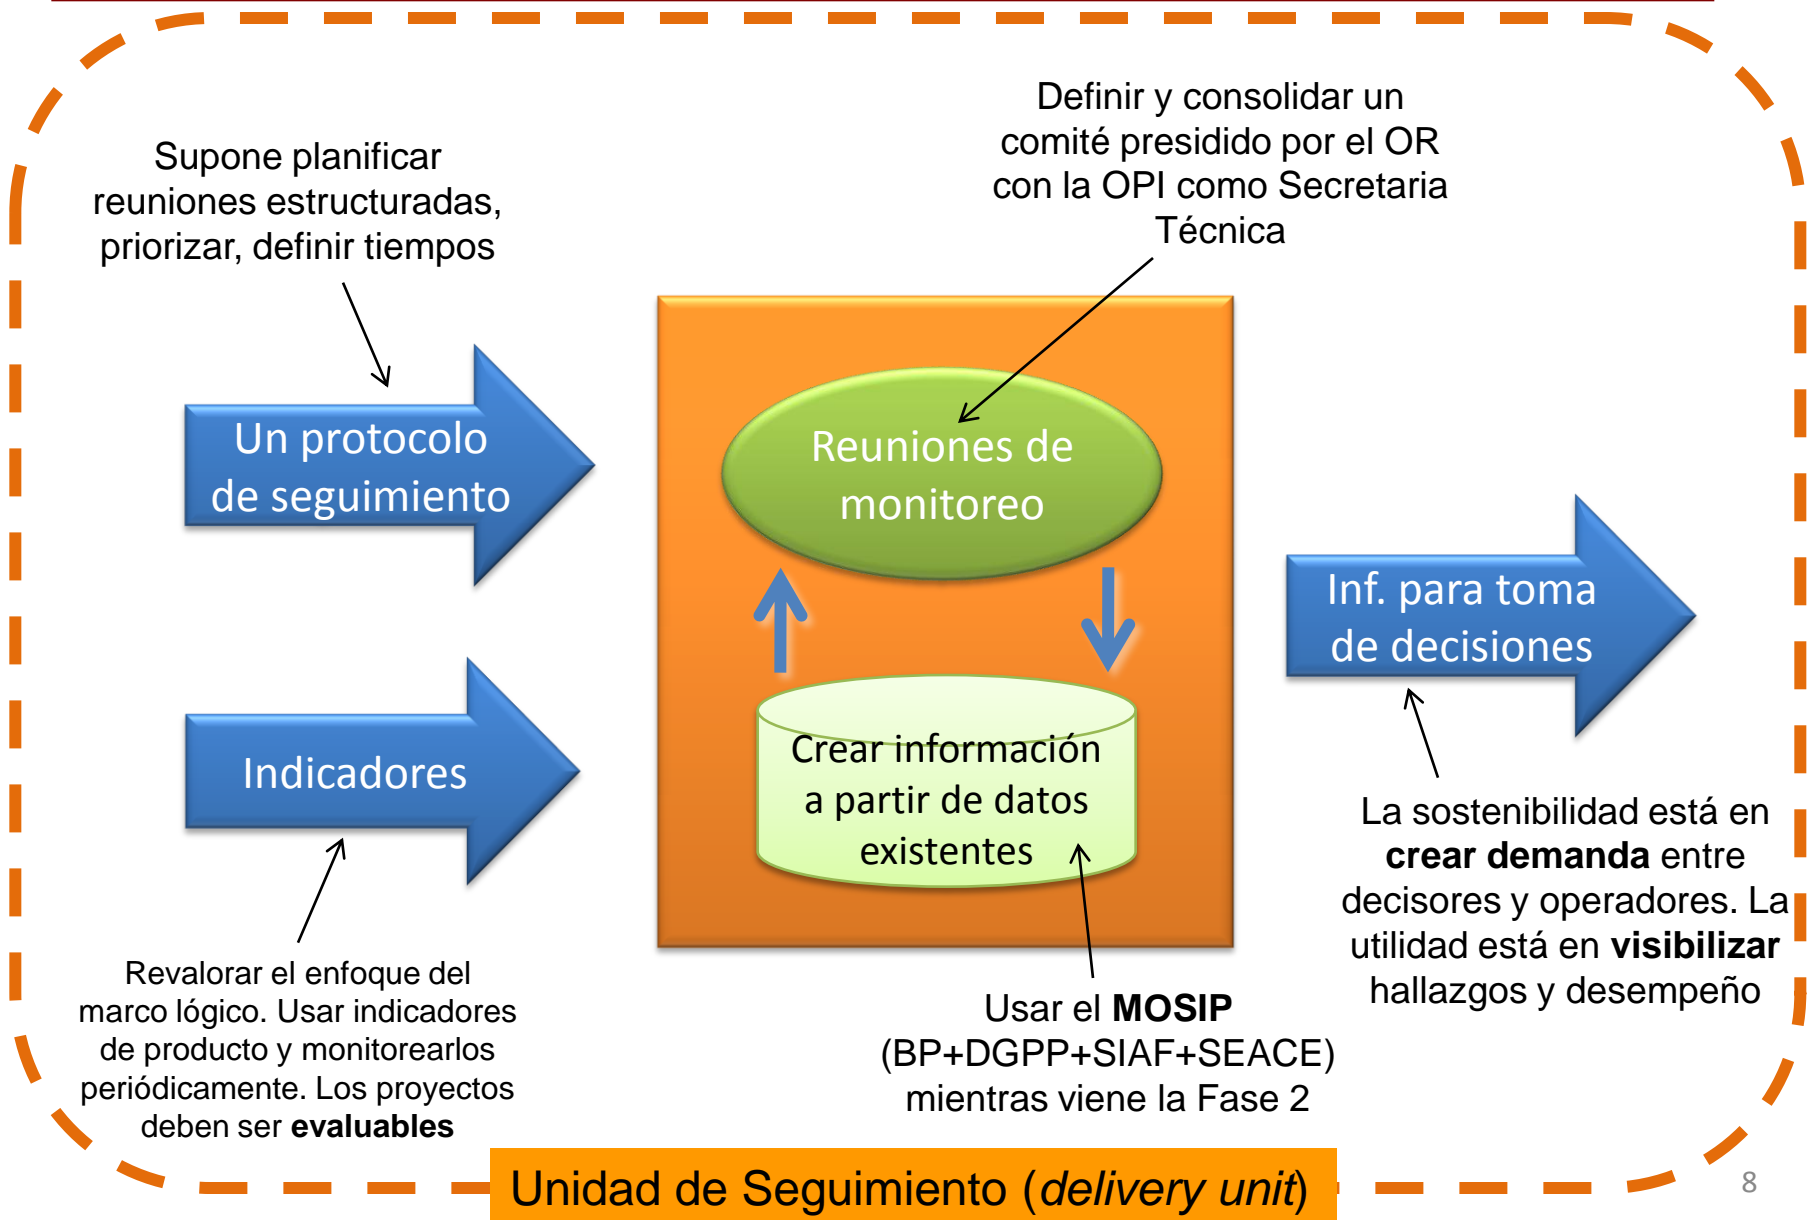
Supone planificar reuniones estructuradas, priorizar, definir tiempos

Definir y consolidar un comité presidido por el OR con la OPI como Secretaria Técnica

Un protocolo de seguimiento

Reuniones de monitoreo

Inf. para toma de decisiones

Indicadores

Crear información a partir de datos existentes

La sostenibilidad está en **crear demanda** entre decisores y operadores. La utilidad está en **visibilizar** hallazgos y desempeño

Revalorar el enfoque del marco lógico. Usar indicadores de producto y monitorearlos periódicamente. Los proyectos deben ser **evaluables**

Usar el **MOSIP** (BP+DGPP+SIAF+SEACE) mientras viene la Fase 2

Unidad de Seguimiento (*delivery unit*)

8